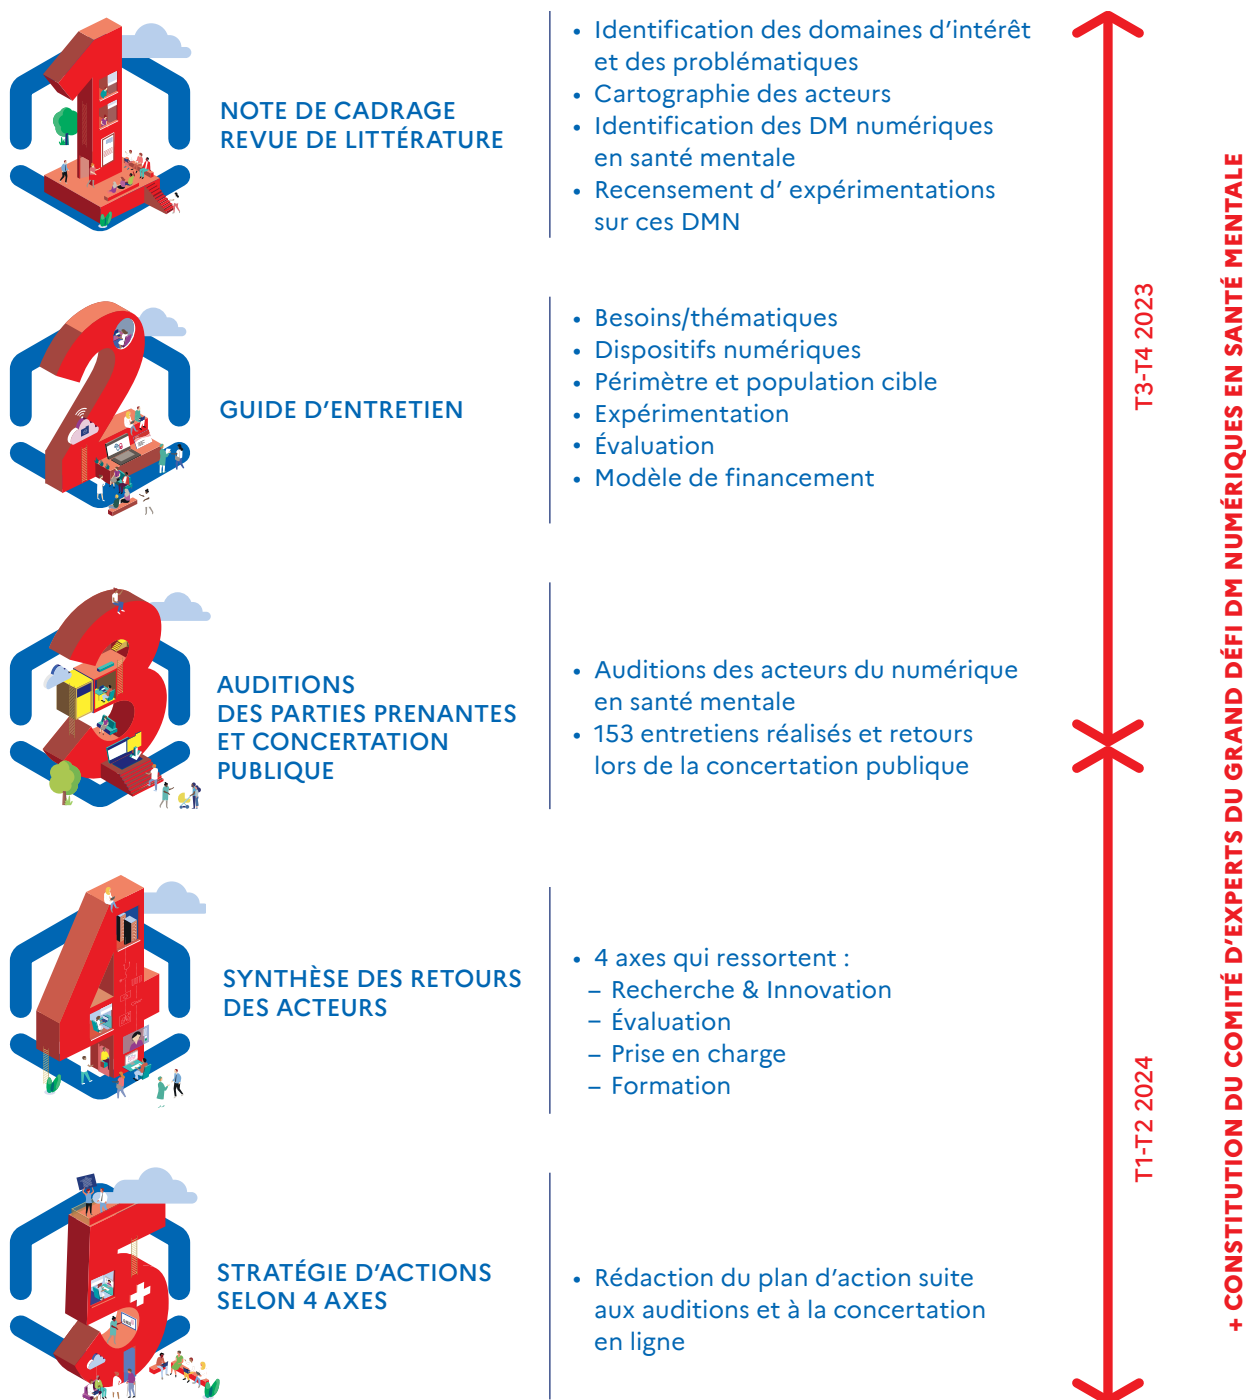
NOTE DE CADRAGE
REVUE DE LITTÉRATURE

• Identification des domaines d'intérêt et des problématiques
• Cartographie des acteurs
• Identification des DM numériques en santé mentale
• Recensement d' expérimentations sur ces DMN

GUIDE D'ENTRETIEN

• Besoins/thématiques
• Dispositifs numériques
• Périmètre et population cible
• Expérimentation
• Évaluation
• Modèle de financement

AUDITIONS
DES PARTIES PRENANTES
ET CONCERTATION
PUBLIQUE

• Auditions des acteurs du numérique en santé mentale
• 153 entretiens réalisés et retours lors de la concertation publique

SYNTHÈSE DES RETOURS
DES ACTEURS

• 4 axes qui ressortent :
– Recherche & Innovation
– Évaluation
– Prise en charge
– Formation

STRATÉGIE D'ACTIONS
SELON 4 AXES

• Rédaction du plan d'action suite aux auditions et à la concertation en ligne

T3-T4 2023

T1-T2 2024

+ CONSTITUTION DU COMITÉ D'EXPERTS DU GRAND DÉFI DM NUMÉRIQUES EN SANTÉ MENTALE